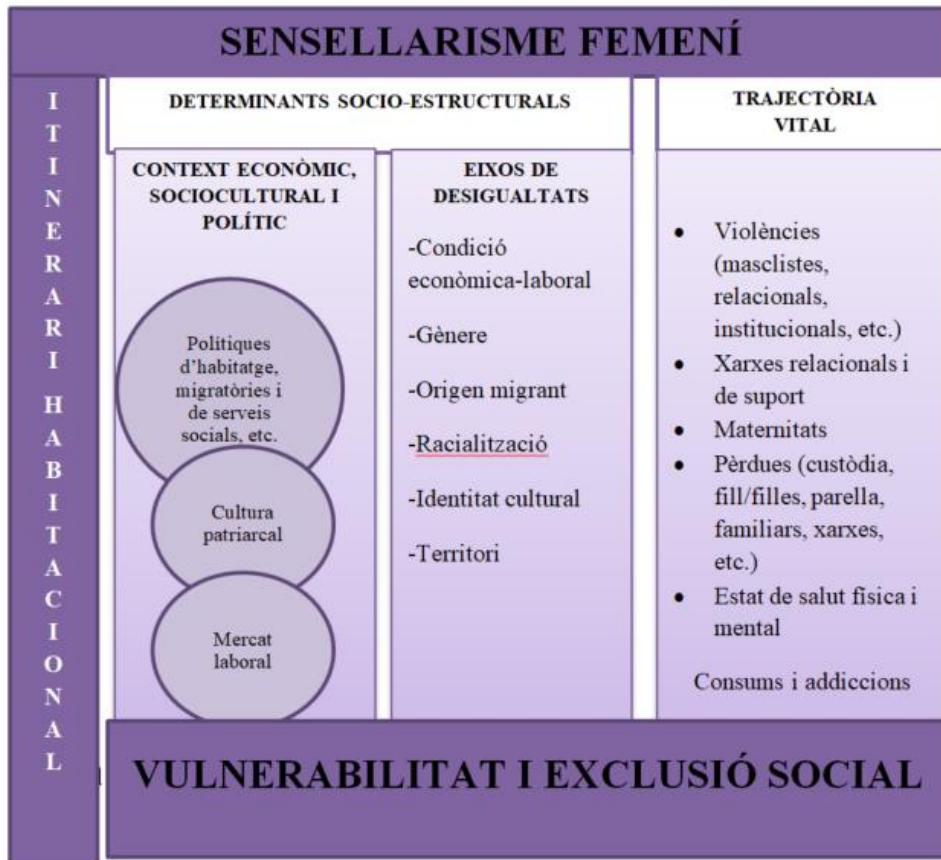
SENSELLARISME FEMENÍ

ITINERARI HABITACIONAL

DETERMINANTS SOCIO-ESTRUCTURALS

CONTEXT ECONÒMIC, SOCIOCULTURAL I POLÍTIC

Polítiques d'habitatge, migratòries i de serveis socials, etc.

Cultura patriarcal

Mercat laboral

EIXOS DE DESIGUALTATS

-Condició econòmica-laboral

-Gènere

-Origen migrant

-Racialització

-Identitat cultural

-Territori

TRAJECTÒRIA VITAL

- Violències (masclistes, relacionals, institucionals, etc.)
- Xarxes relacionals i de suport
- Maternitats
- Pèrdues (custòdia, fill/filles, parella, familiars, xarxes, etc.)
- Estat de salut física i mental

Consums i addiccions

VULNERABILITAT I EXCLUSIÓ SOCIAL